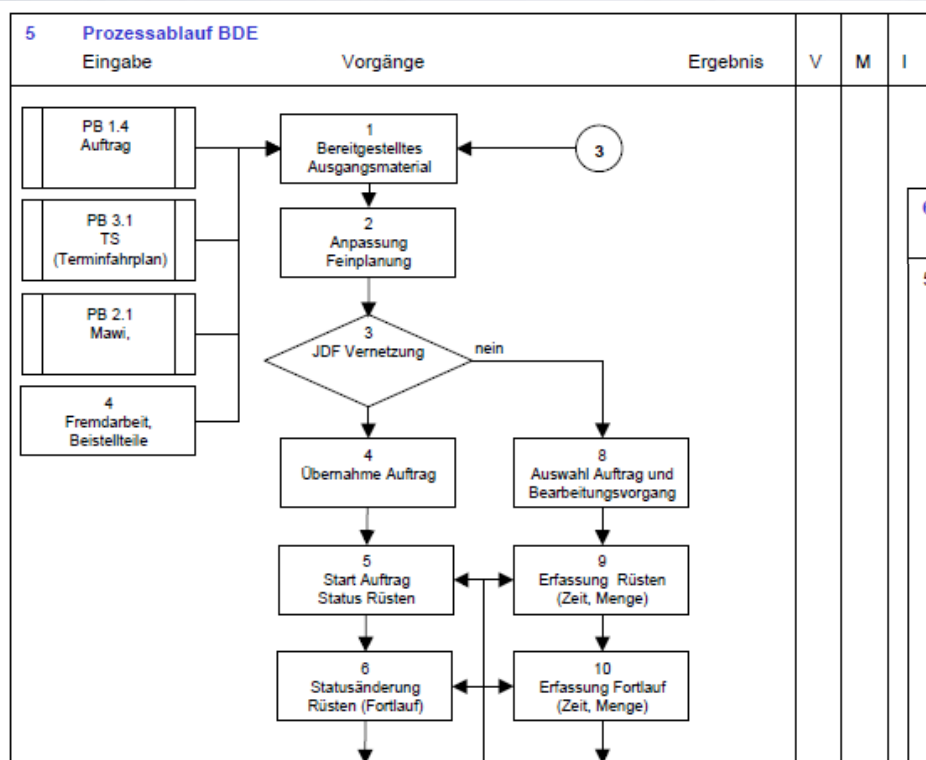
5 Prozessablauf BDE

Eingabe

Vorgänge

Ergebnis

V

M

I

PB 1.4
Auftrag

PB 3.1
TS
(Terminfahrplan)

PB 2.1
Mawi,

4
Fremdarbeit,
Beistellteile

1
Bereitgestelltes
Ausgangsmaterial

3

2
Anpassung
Feinplanung

3
JDF Vernetzung

nein

4
Übernahme Auftrag

8
Auswahl Auftrag und
Bearbeitungsvorgang

5
Start Auftrag
Status Rüsten

9
Erfassung Rüsten
(Zeit, Menge)

6
Statusänderung
Rüsten (Fortlauf)

10
Erfassung Fortlauf
(Zeit, Menge)

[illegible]

5